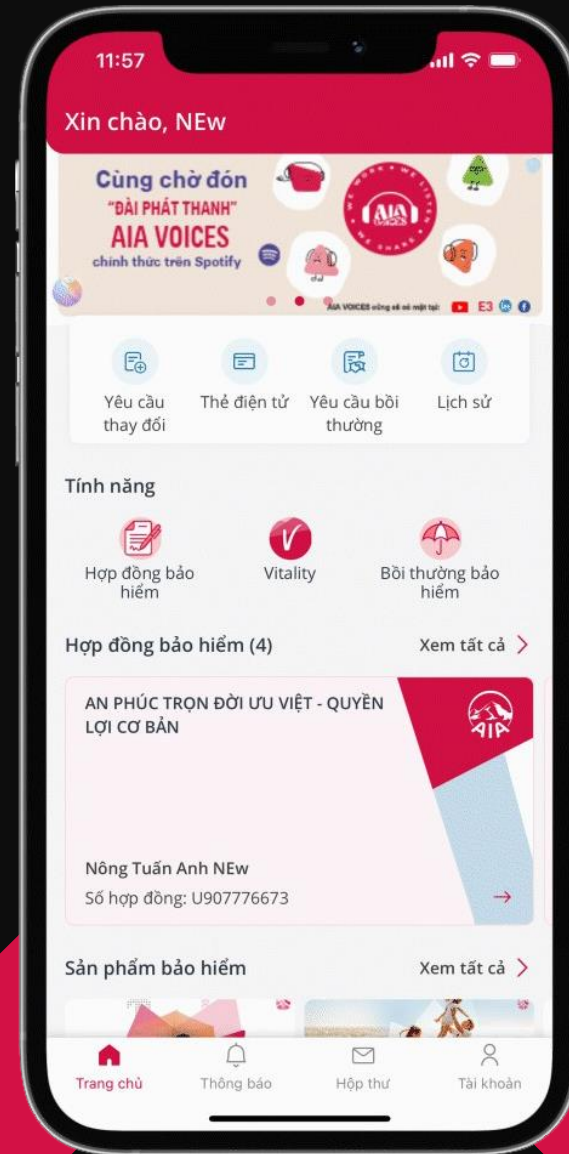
11:57

Xin chào, NEw

Cùng chờ đón
"ĐÀI PHÁT THANH"
AIA VOICES
chính thức trên Spotify

WE WORK · WE LISTEN · WE SHARE
AIA VOICES

AIA VOICES cũng có mặt tại:

Yêu cầu thay đổi
Thẻ điện tử
Yêu cầu bồi thường
Lịch sử

Tính năng

Hợp đồng bảo hiểm
Vitality
Bồi thường bảo hiểm

Hợp đồng bảo hiểm (4)
Xem tất cả

AN PHÚC TRỌN ĐỜI ƯU VIỆT - QUYỀN LỢI CƠ BẢN

AIA

Nông Tuấn Anh NEw
Số hợp đồng: U907776673

Sản phẩm bảo hiểm
Xem tất cả

Trang chủ
Thông báo
Hộp thư
Tài khoản